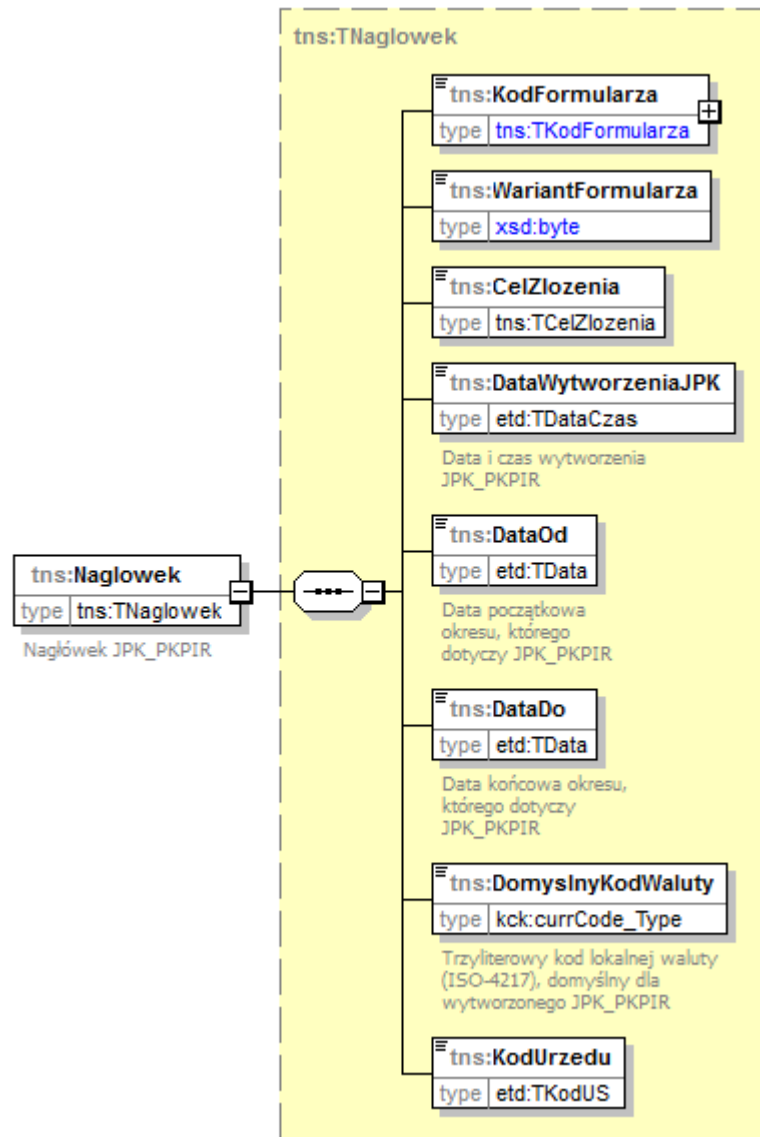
tns:TNaglowek

tns:KodFormularza
type tns:TKodFormularza

tns:WariantFormularza
type xsd:byte

tns:CelZlozenia
type tns:TCelZlozenia

tns:DataWytworzeniaJPK
type etd:TDataCzas

Data i czas wytworzenia JPK_PKPIR

tns:Naglowek
type tns:TNaglowek

Nagłówek JPK_PKPIR

tns:DataOd
type etd:TData

Data początkowa okresu, którego dotyczy JPK_PKPIR

tns:DataDo
type etd:TData

Data końcowa okresu, którego dotyczy JPK_PKPIR

tns:DomyslnyKodWaluty
type kck:currCode_Type

Trzyliterowy kod lokalnej waluty (ISO-4217), domyślny dla wytworzonego JPK_PKPIR

tns:KodUrzedu
type etd:TKodUS